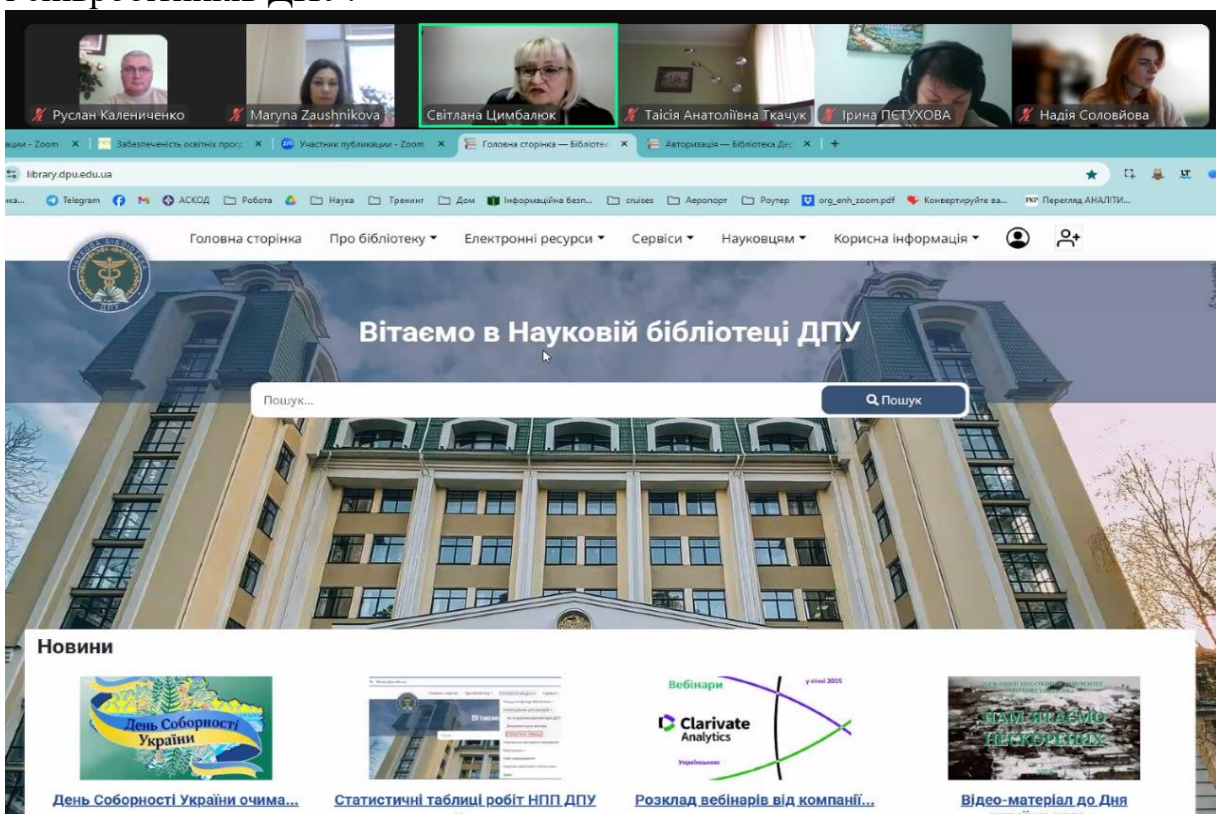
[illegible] ДПУ».

Руслан Калениченко
Maryna Zaushnikova
Світлана Цимбалюк
Таісія Анатоліївна Ткачук
Ірина ПЄТУХОВА
Надія Соловйова

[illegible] - Zoom × | Забезпеченість освітніх прог × | Участник публикации - Zoom × | Головна сторінка — Бібліотек × | Авторизація — Бібліотека Де × | +

library.dpu.edu.ua

Telegram | АСКОД | Робота | Наука | Тренінг | Дом | Інформаційна безп... | cruises | Аеропорт | Роутер | org_enh_zoom.pdf | Конвертуйте ва... | Перегляд АНАЛІТИ...

Головна сторінка | Про бібліотеку ▾ | Електронні ресурси ▾ | Сервіси ▾ | Науковцям ▾ | Корисна інформація ▾

Вітаємо в Науковій бібліотеці ДПУ

Пошук...
Пошук

Новини

День Соборності України

Вебінари
у січні 2025
Clarivate Analytics
Українською

НАМ ВІТАЄМО НЕСКОРЕНИХ

День Соборності України очима...
Статистичні таблиці робіт НПП ДПУ
Розклад вебінарів від компанії...
Відео-матеріал до Дня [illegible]